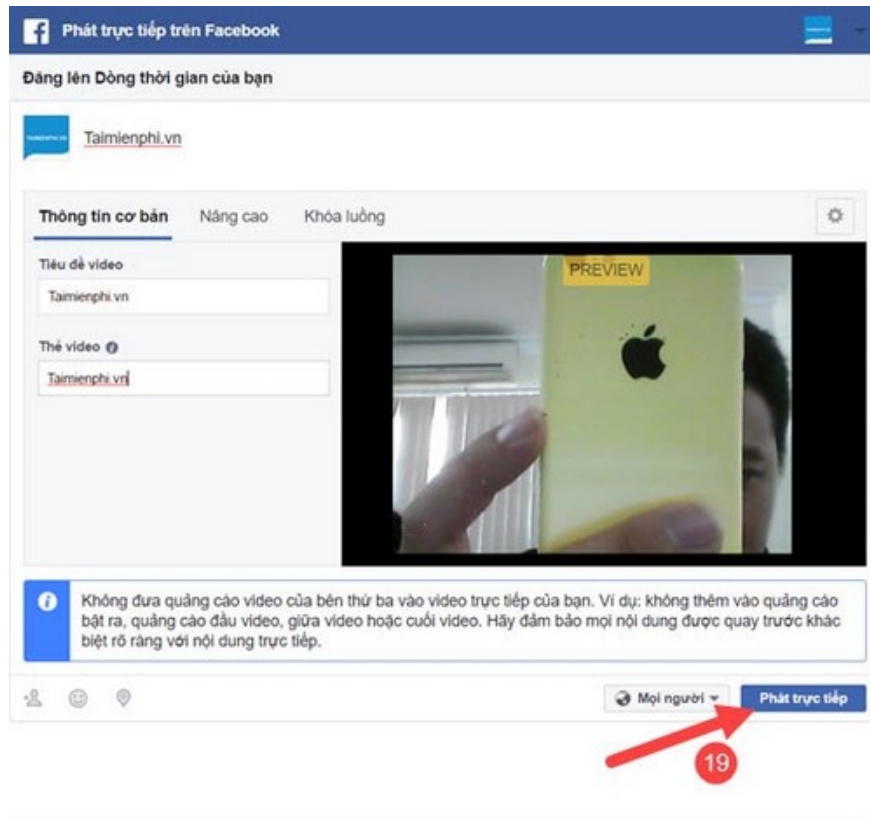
Phát trực tiếp trên Facebook

Đăng lên Dòng thời gian của bạn

Taimienphi.vn

Thông tin cơ bản Nâng cao Khóa luồng

Tiêu đề video

Taimienphi.vn

Thẻ video

Taimienphi.vn

PREVIEW

Không đưa quảng cáo video của bên thứ ba vào video trực tiếp của bạn. Ví dụ: không thêm vào quảng cáo bật ra, quảng cáo đầu video, giữa video hoặc cuối video. Hãy đảm bảo mọi nội dung được quay trước khác biệt rõ ràng với nội dung trực tiếp.

Mọi người

Phát trực tiếp

19